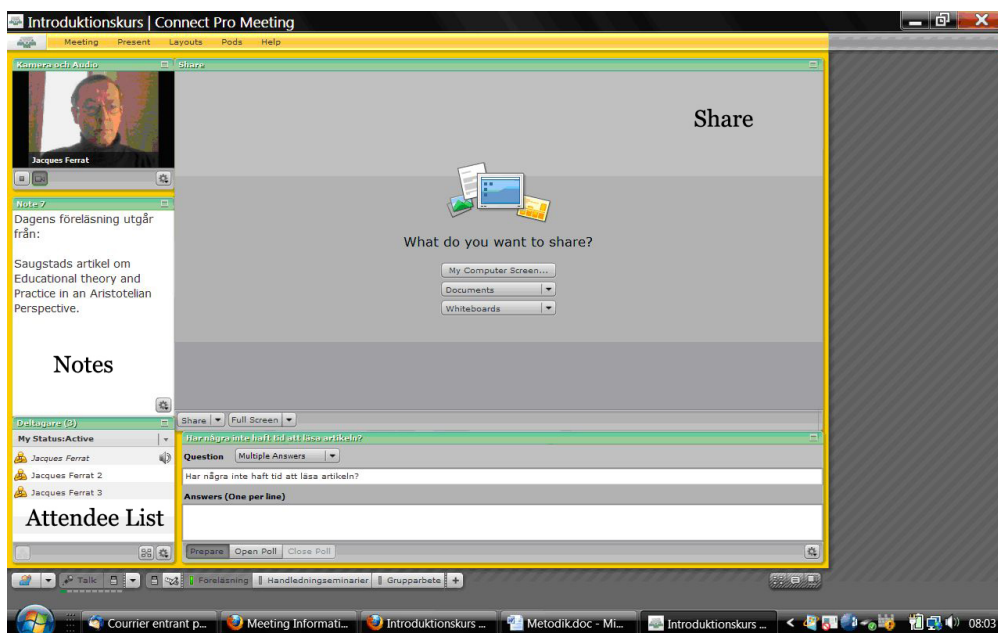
Introduktionskurs | Connect Pro Meeting

Meeting Present Layouts Pods Help

Kamera och Audio

Jacques Ferrat

Note 7

Dagens föreläsning utgår från:

Saugstads artikel om Educational theory and Practice in an Aristotelian Perspective.

Notes

Deltagare (3)

My Status:Active

Jacques Ferrat

Jacques Ferrat 2

Jacques Ferrat 3

Attendee List

Share

Share

What do you want to share?

My Computer Screen...

Documents

Whiteboards

Share Full Screen

Har några inte haft tid att läsa artikeln?

Question Multiple Answers

Har några inte haft tid att läsa artikeln?

Answers (One per line)

Prepare Open Poll Close Poll

Talk Föreläsning Handledningseminarier Grupparbete +

Courrier entrant p... Meeting Informati... Introduktionskurs ... Metodik.doc - Mi... Introduktionskurs ... 08:03